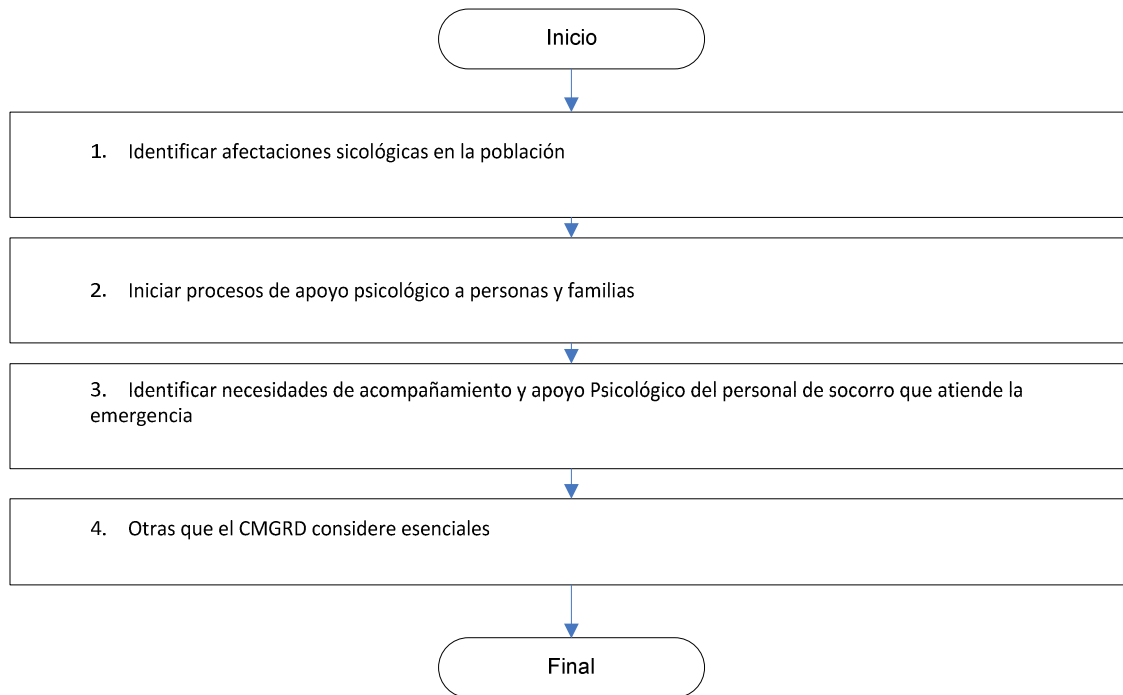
Inicio

1. Identificar afectaciones sicológicas en la población

2. Iniciar procesos de apoyo psicológico a personas y familias

3. Identificar necesidades de acompañamiento y apoyo Psicológico del personal de socorro que atiende la emergencia

4. Otras que el CMGRD considere esenciales

Final